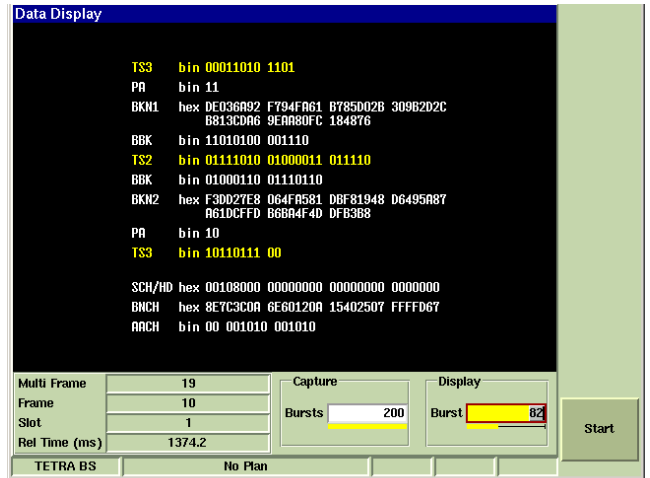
Data Display

TS3 bin 00011010 1101
PA bin 11
BKN1 hex DE036A92 F794FA61 B785D02B 309B2D2C B813CDA6 9EAA80FC 184876
BBK bin 11010100 001110
TS2 bin 01111010 01000011 011110
BBK bin 01000110 01110110
BKN2 hex F3DD27E8 064FA581 DBF81948 D6495A87 A61DCFFD B6BA4F4D DFB3B8
PA bin 10
TS3 bin 10110111 00

SCH/HD hex 00108000 00000000 00000000 0000000
BNCH hex 8E7C3C0A 6E60120A 15402507 FFFFD67
AACH bin 00 001010 001010

| Multi Frame | 19 |
|---|---|
| Frame | 10 |
| Slot | 1 |
| Rel Time (ms) | 1374.2 |

Capture
Bursts 200

Display
Burst 82

Start

TETRA BS
No Plan